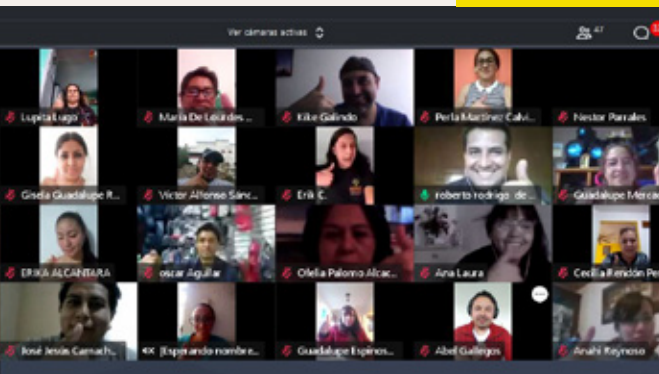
Ver cámaras activas

47

Lupita Lugo
Maria De Lourdes ...
Kike Galindo
Perla Martinez Calvi...
Nestor Parrales
Gisela Guadalupe R...
Victor Alfonso Sánc...
Erik C.
roberto rodrigo de...
Guadalupe Merca
ERIKA ALCANTARA
oscar Aguilar
Ofelia Palomo Alcac...
Ana Laura
Cecilia Rendón Pe
José Jesús Camach...
[Esperando nombre...
Guadalupe Espinos...
Abel Gallegos
Anahi Reynoso